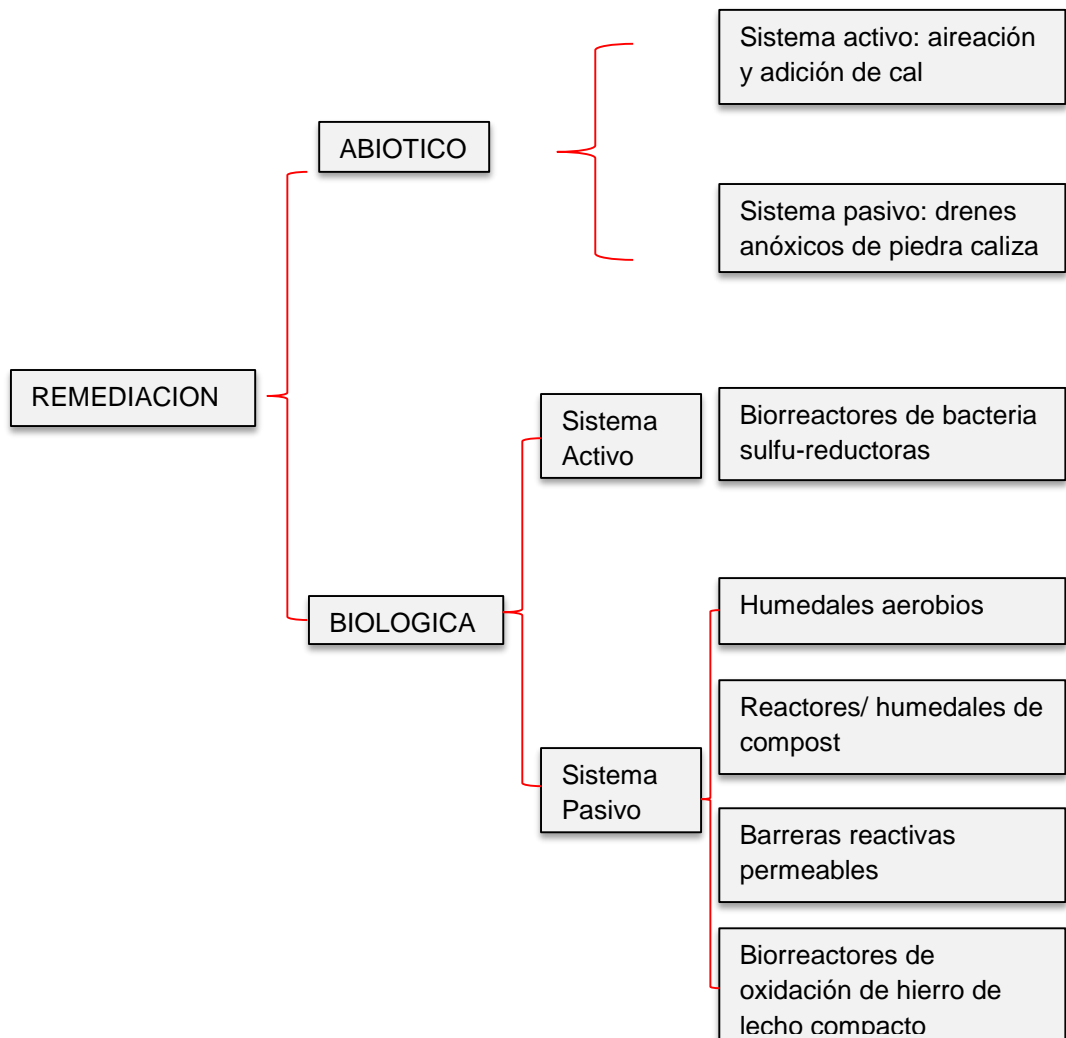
REMEDIACION

ABIOTICO

Sistema activo: aireación y adición de cal

Sistema pasivo: drenes anóxicos de piedra caliza

BIOLOGICA

Sistema Activo

Biorreactores de bacteria sulfu-reductoras

Sistema Pasivo

Humedales aerobios

Reactores/ humedales de compost

Barreras reactivas permeables

Biorreactores de oxidación de hierro de lecho compacto